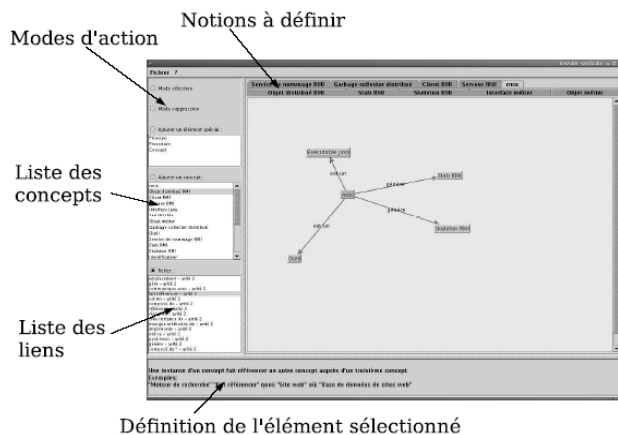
Notions à définir

Modes d'action

Liste des concepts

Liste des liens

Définition de l'élément sélectionné

Fichier ?

Mode sélection

Mode suppression

Ajouter un élément spécial

Principe
Procédure
Concept

Ajouter un concept

Service de nommage RMI | Garbage collector distribué | Client RMI | Serveur RMI | rmic

Objet distribué RMI | Stub RMI | Skeleton RMI | Interface métier | Objet métier

Interface métier | rmic

est un

génère

Stub RMI

génère

Skeleton RMI

est un

Outil

Liens

Une instance d'un concept fait référence un autre concept auprès d'un troisième concept
Exemples:
"Moteur de recherche" fait référence auprès "Site web" est "Base de données de sites web"